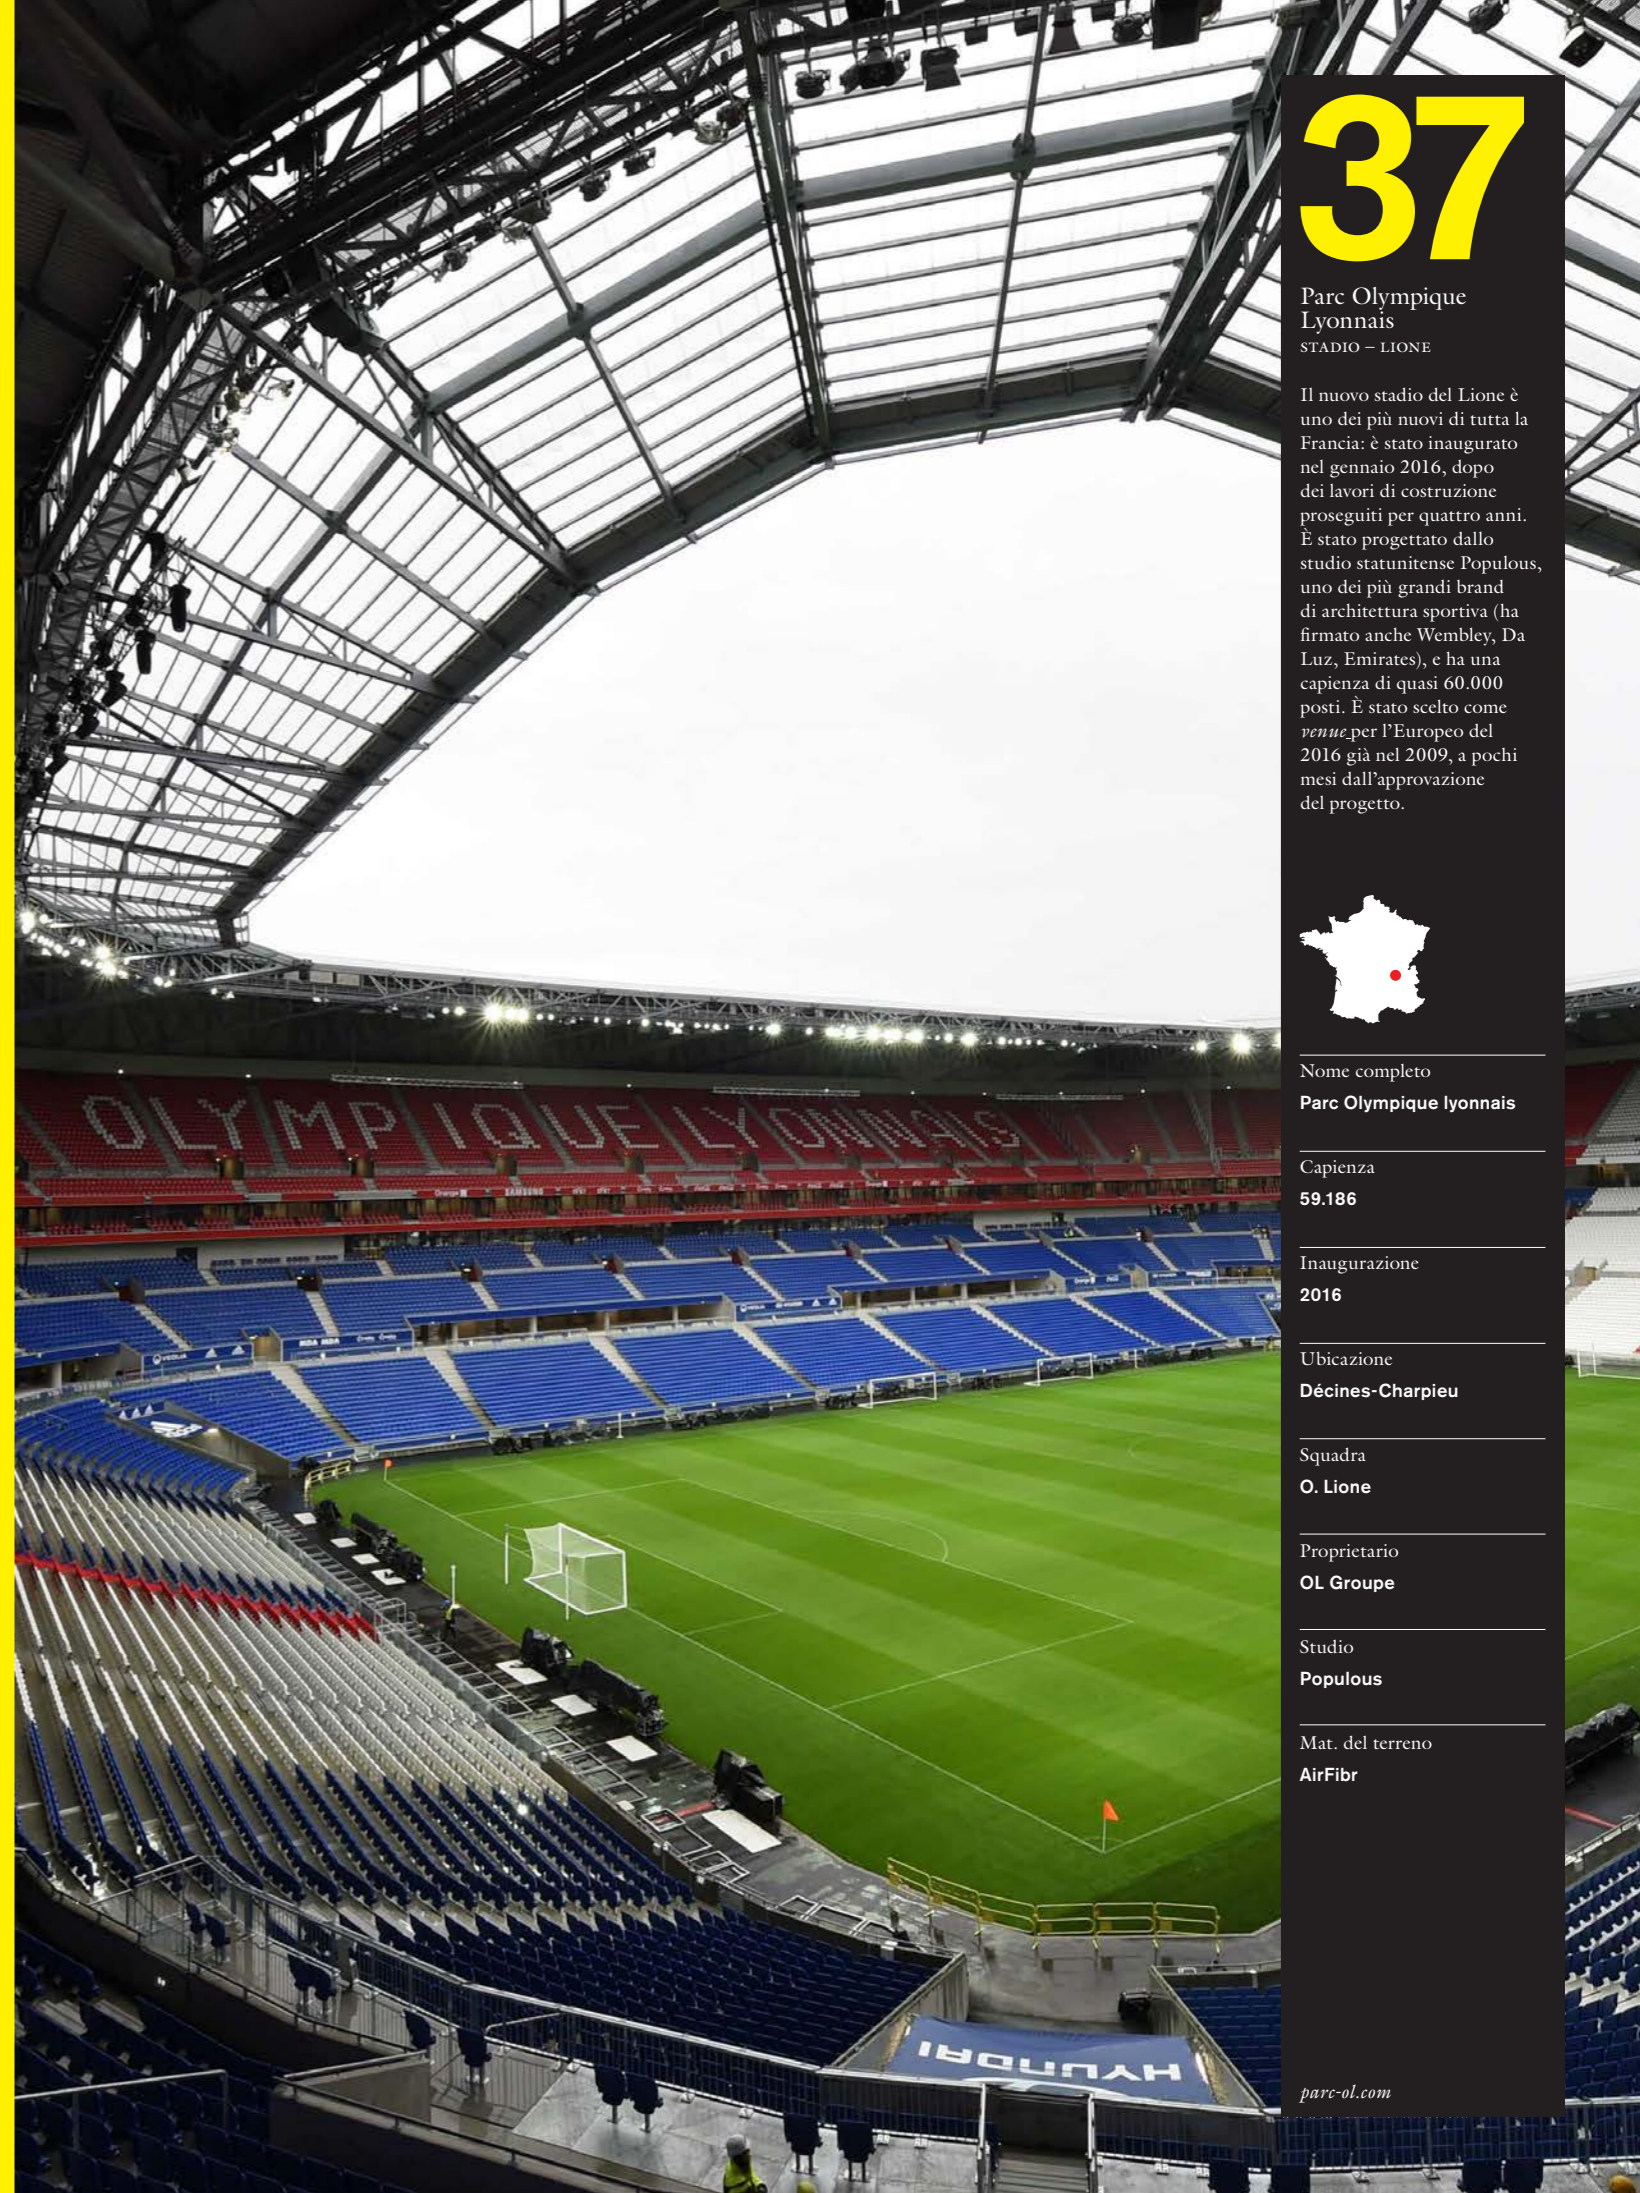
37

Parc Olympique Lyonnais
STADIO – LIONE

Il nuovo stadio del Lione è uno dei più nuovi di tutta la Francia: è stato inaugurato nel gennaio 2016, dopo dei lavori di costruzione proseguiti per quattro anni. È stato progettato dallo studio statunitense Populous, uno dei più grandi brand di architettura sportiva (ha firmato anche Wembley, Da Luz, Emirates), e ha una capienza di quasi 60.000 posti. È stato scelto come *venue* per l'Europeo del 2016 già nel 2009, a pochi mesi dall'approvazione del progetto.

Nome completo
Parc Olympique lyonnais

Capienza
59.186

Inaugurazione
2016

Ubicazione
Décines-Charpieu

Squadra
O. Lione

Proprietario
OL Groupe

Studio
Populous

Mat. del terreno
AirFibr

parc-ol.com

OLYMPIQUE LYONNAIS

HYUNDAI